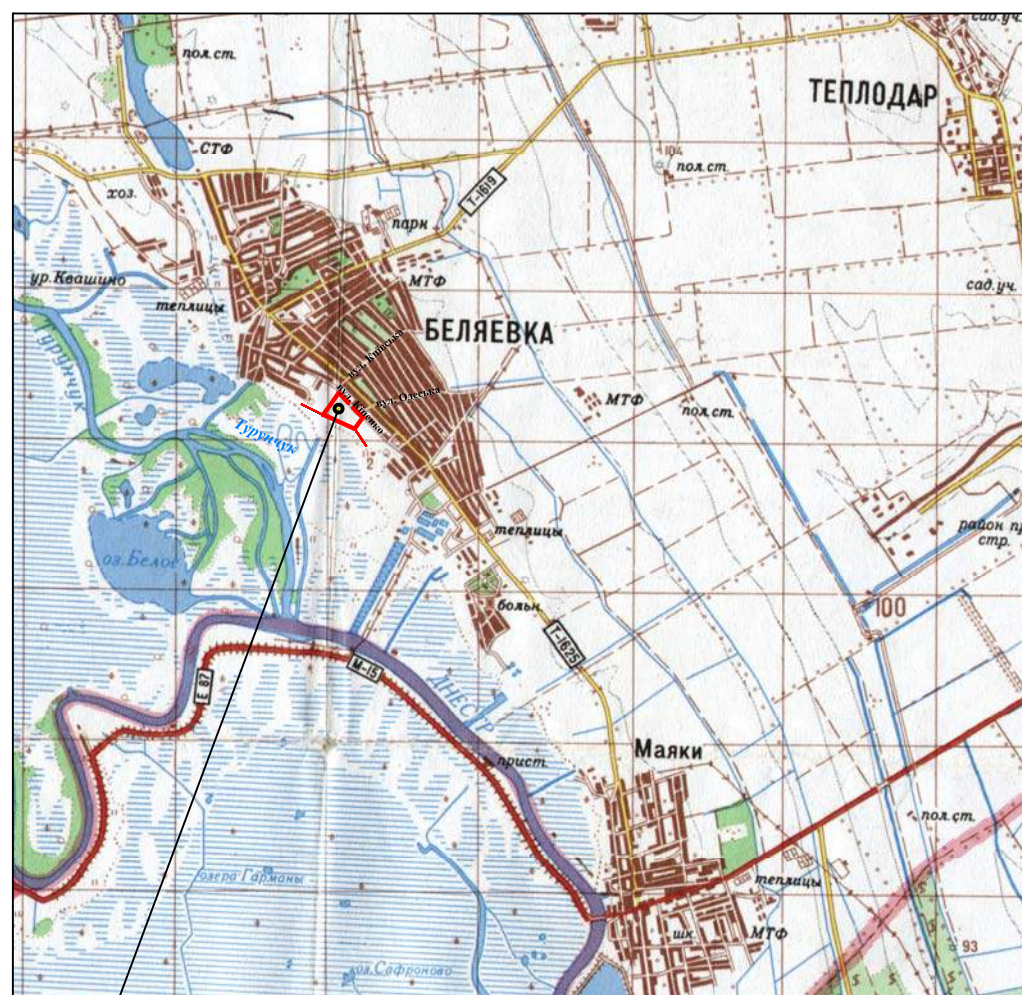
пол.ст.
сад.уч.
ТЕПЛОДАР
СТФ
104
пол.ст.
хоз.
Т-1619
парк
ур.Квашино
МТФ
сад.уч.
теплицы
БЕЛЯЕВКА
Турунчук
вул.Київська
вул.Олеська
вул.Кірова
МТФ
пол.ст.
Турунчук
2
теплицы
район пр
стр.
оз.Белое
больн.
100
Т-1625
М-15
Е 87
ДНЕСТР
Маяки
прист.
пол.ст.
озера Гармоны
теплицы
шк.
МТФ
93
оз.Сафроново